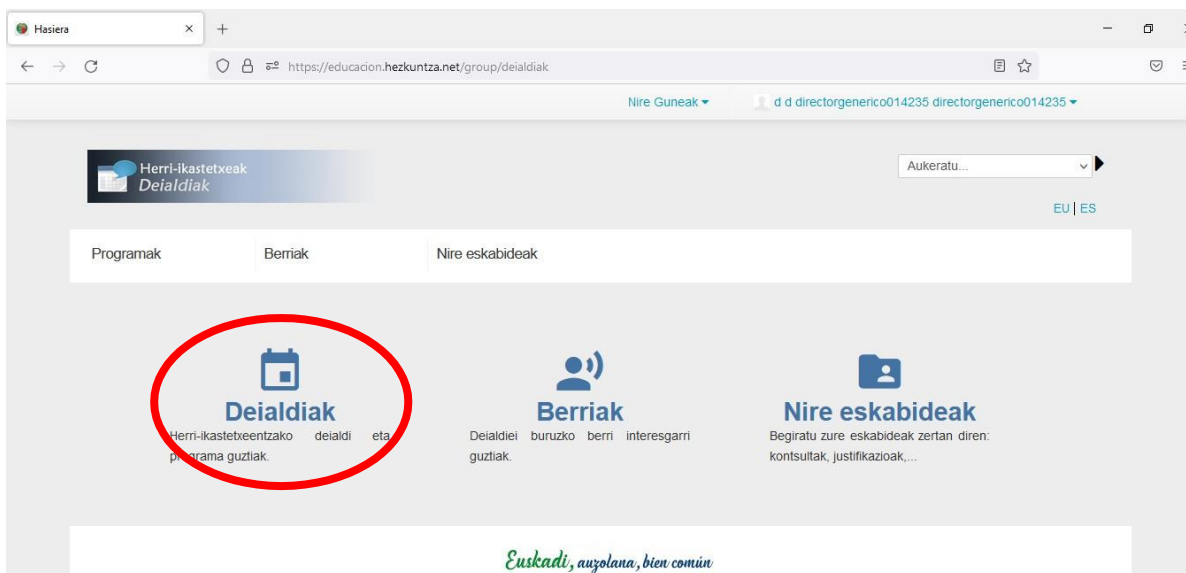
Hasiera ×  +

https://educacion.hezkuntza.net/group/deialdiak

Nire Guneak ▾  d d directorgenerico014235 directorgenerico014235 ▾

Herri-ikastetxeak
Deialdiak

Aukeratu...

EU | ES

Programak  Berriak  Nire eskabideak

Deialdiak
Herri-ikastetxeentzako deialdi eta programa guztiak.

Berriak
Deialdiei buruzko berri interesgarri guztiak.

Nire eskabideak
Begiratu zure eskabideak zertan diren: kontsultak, justifikazioak,...

Euskadi, auzolana, bien común